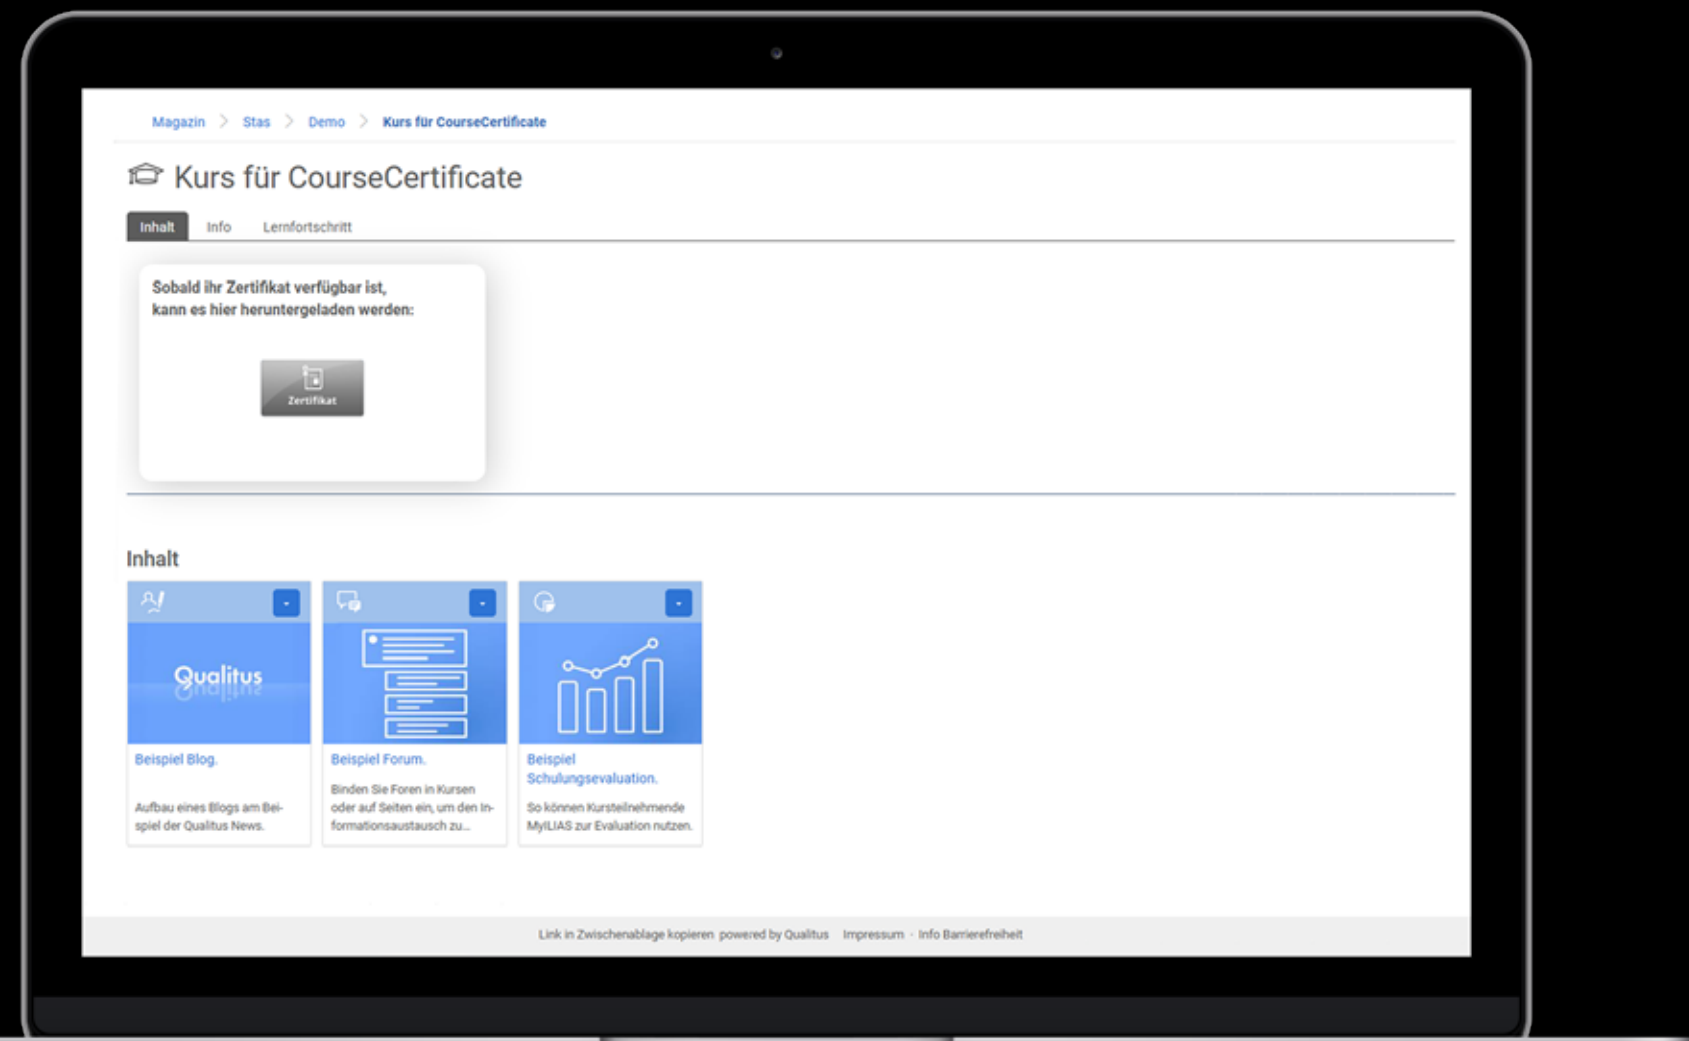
Magazin > Stas > Demo > Kurs für CourseCertificate

Kurs für CourseCertificate

Inhalt Info Lernfortschritt

Sobald ihr Zertifikat verfügbar ist, kann es hier heruntergeladen werden:

Zertifikat

Inhalt

Qualitus

Beispiel Blog.

Aufbau eines Blogs am Beispiel der Qualitus News.

Beispiel Forum.

Binden Sie Foren in Kursen oder auf Seiten ein, um den Informationsaustausch zu...

Beispiel Schulungsevaluation.

So können Kursteilnehmende MyILIAS zur Evaluation nutzen.

Link in Zwischenablage kopieren powered by Qualitus Impressum · Info Barrierefreiheit